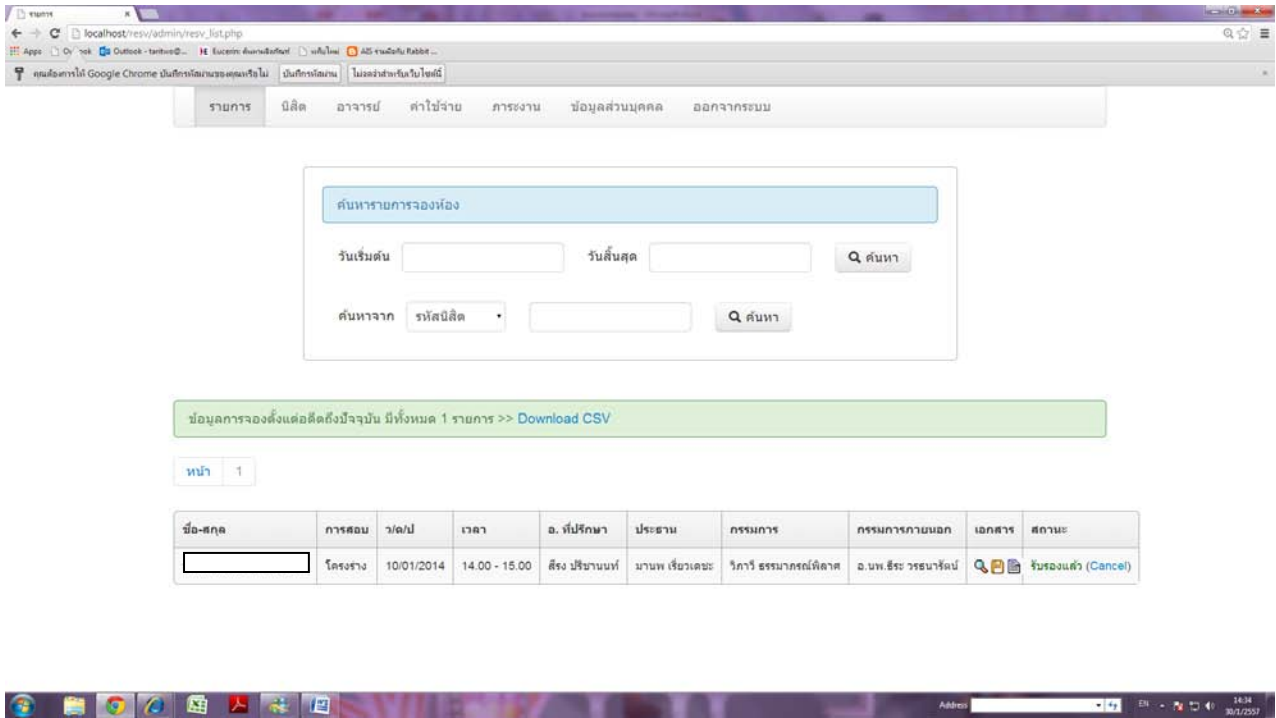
รายการ

localhost/resv/admin/resv_list.php

Apps Outlook Eucerin AIS Rabbit

คุณต้องการให้ Google Chrome บันทึกรหัสผ่านของคุณหรือไม่ บันทึกรหัสผ่าน ไม่เลยสำหรับไซต์นี้

รายการ นิสิต อาจารย์ ค่าใช้จ่าย ภาระงาน ข้อมูลส่วนบุคคล ออกจากระบบ

ค้นหารายการจองห้อง

วันเริ่มต้น วันสิ้นสุด ค้นหา

ค้นหาจาก รหัสนิสิต ค้นหา

ข้อมูลการจองตั้งแต่อดีตถึงปัจจุบัน มีทั้งหมด 1 รายการ >> Download CSV

หน้า 1

| ชื่อ-สกุล | การสอบ | ว/ด/ป | เวลา | อ. ที่ปรึกษา | ประธาน | กรรมการ | กรรมการภายนอก | เอกสาร | สถานะ |
|---|---|---|---|---|---|---|---|---|---|
| | โครงร่าง | 10/01/2014 | 14.00 - 15.00 | สิรง ปรีชานนท์ | มานพ เชี่ยวเดชะ | วิภาวี ธรรมาภรณ์พิลาศ | อ.นพ.ธีระ วรธนารัตน์ | | รับรองแล้ว (Cancel) |

Address

EN 14:34 30/1/2557